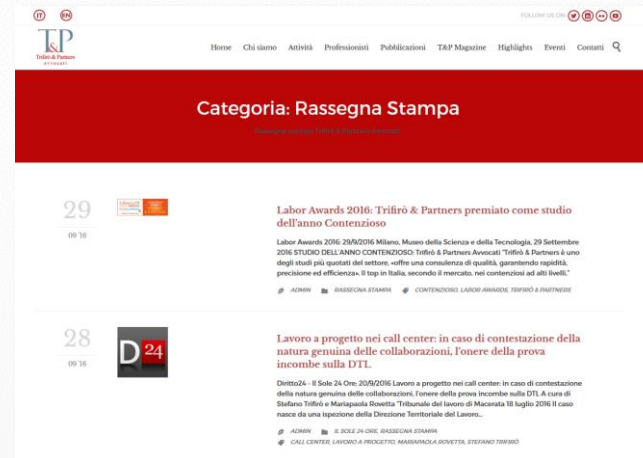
IT EN

FOLLOW US ON

T&P
Trifirò & Partners avvocati

Home Chi siamo Attività Professionisti Pubblicazioni T&P Magazine Highlights Eventi Contatti

Categoria: Rassegna Stampa

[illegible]

29
09 '16

Labor Awards 2016: Trifirò & Partners premiato come studio dell'anno Contenzioso

Labor Awards 2016: 29/9/2016 Milano, Museo della Scienza e della Tecnologia, 29 Settembre 2016 STUDIO DELL'ANNO CONTENZIOSO: Trifirò & Partners Avvocati "Trifirò & Partners è uno degli studi più quotati del settore, «offre una consulenza di qualità, garantendo rapidità, precisione ed efficienza». Il top in Italia, secondo il mercato, nei contenziosi ad alti livelli."

ADMIN RASSEGNA STAMPA CONTENZIOSO, LABOR AWARDS, TRIFIRÒ & PARTNERS

28
09 '16

D24

Lavoro a progetto nei call center: in caso di contestazione della natura genuina delle collaborazioni, l'onere della prova incombe sulla DTL

Diritto24 - Il Sole 24 Ore: 20/9/2016 Lavoro a progetto nei call center: in caso di contestazione della natura genuina delle collaborazioni, l'onere della prova incombe sulla DTL A cura di Stefano Trifirò e Mariapaola Rovetta "Tribunale del lavoro di Macerata 18 luglio 2016 Il caso nasce da una ispezione della Direzione Territoriale del Lavoro...

ADMIN IL SOLE 24 ORE, RASSEGNA STAMPA
CALL CENTER, LAVORO A PROGETTO, MARIAPAOLA ROVETTA, STEFANO TRIFIRÒ